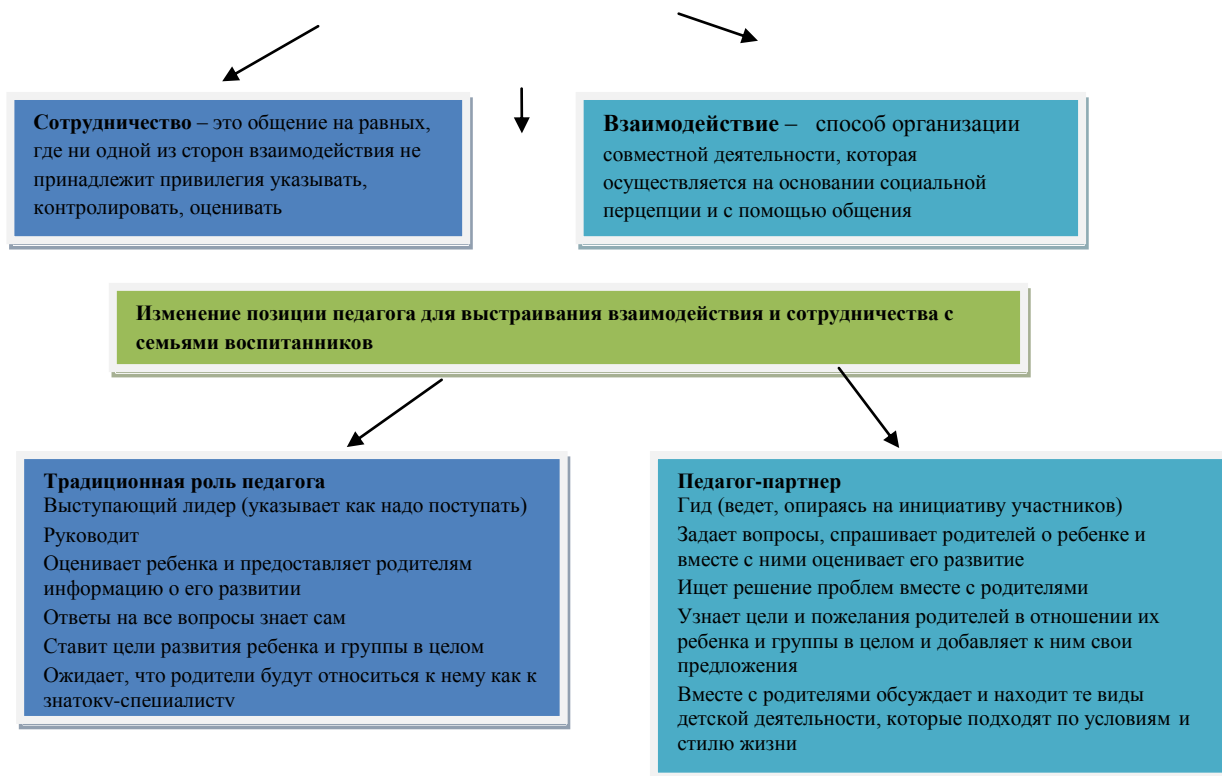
**Сотрудничество** – это общение на равных, где ни одной из сторон взаимодействия не принадлежит привилегия указывать, контролировать, оценивать

**Взаимодействие** – способ организации совместной деятельности, которая осуществляется на основании социальной перцепции и с помощью общения

**Изменение позиции педагога для выстраивания взаимодействия и сотрудничества с семьями воспитанников**

**Традиционная роль педагога**
Выступающий лидер (указывает как надо поступать)
Руководит
Оценивает ребенка и предоставляет родителям информацию о его развитии
Ответы на все вопросы знает сам
Ставит цели развития ребенка и группы в целом
Ожидает, что родители будут относиться к нему как к знатоку-специалисту

**Педагог-партнер**
Гид (ведет, опираясь на инициативу участников)
Задает вопросы, спрашивает родителей о ребенке и вместе с ними оценивает его развитие
Ищет решение проблем вместе с родителями
Узнает цели и пожелания родителей в отношении их ребенка и группы в целом и добавляет к ним свои предложения
Вместе с родителями обсуждает и находит те виды детской деятельности, которые подходят по условиям и стилю жизни